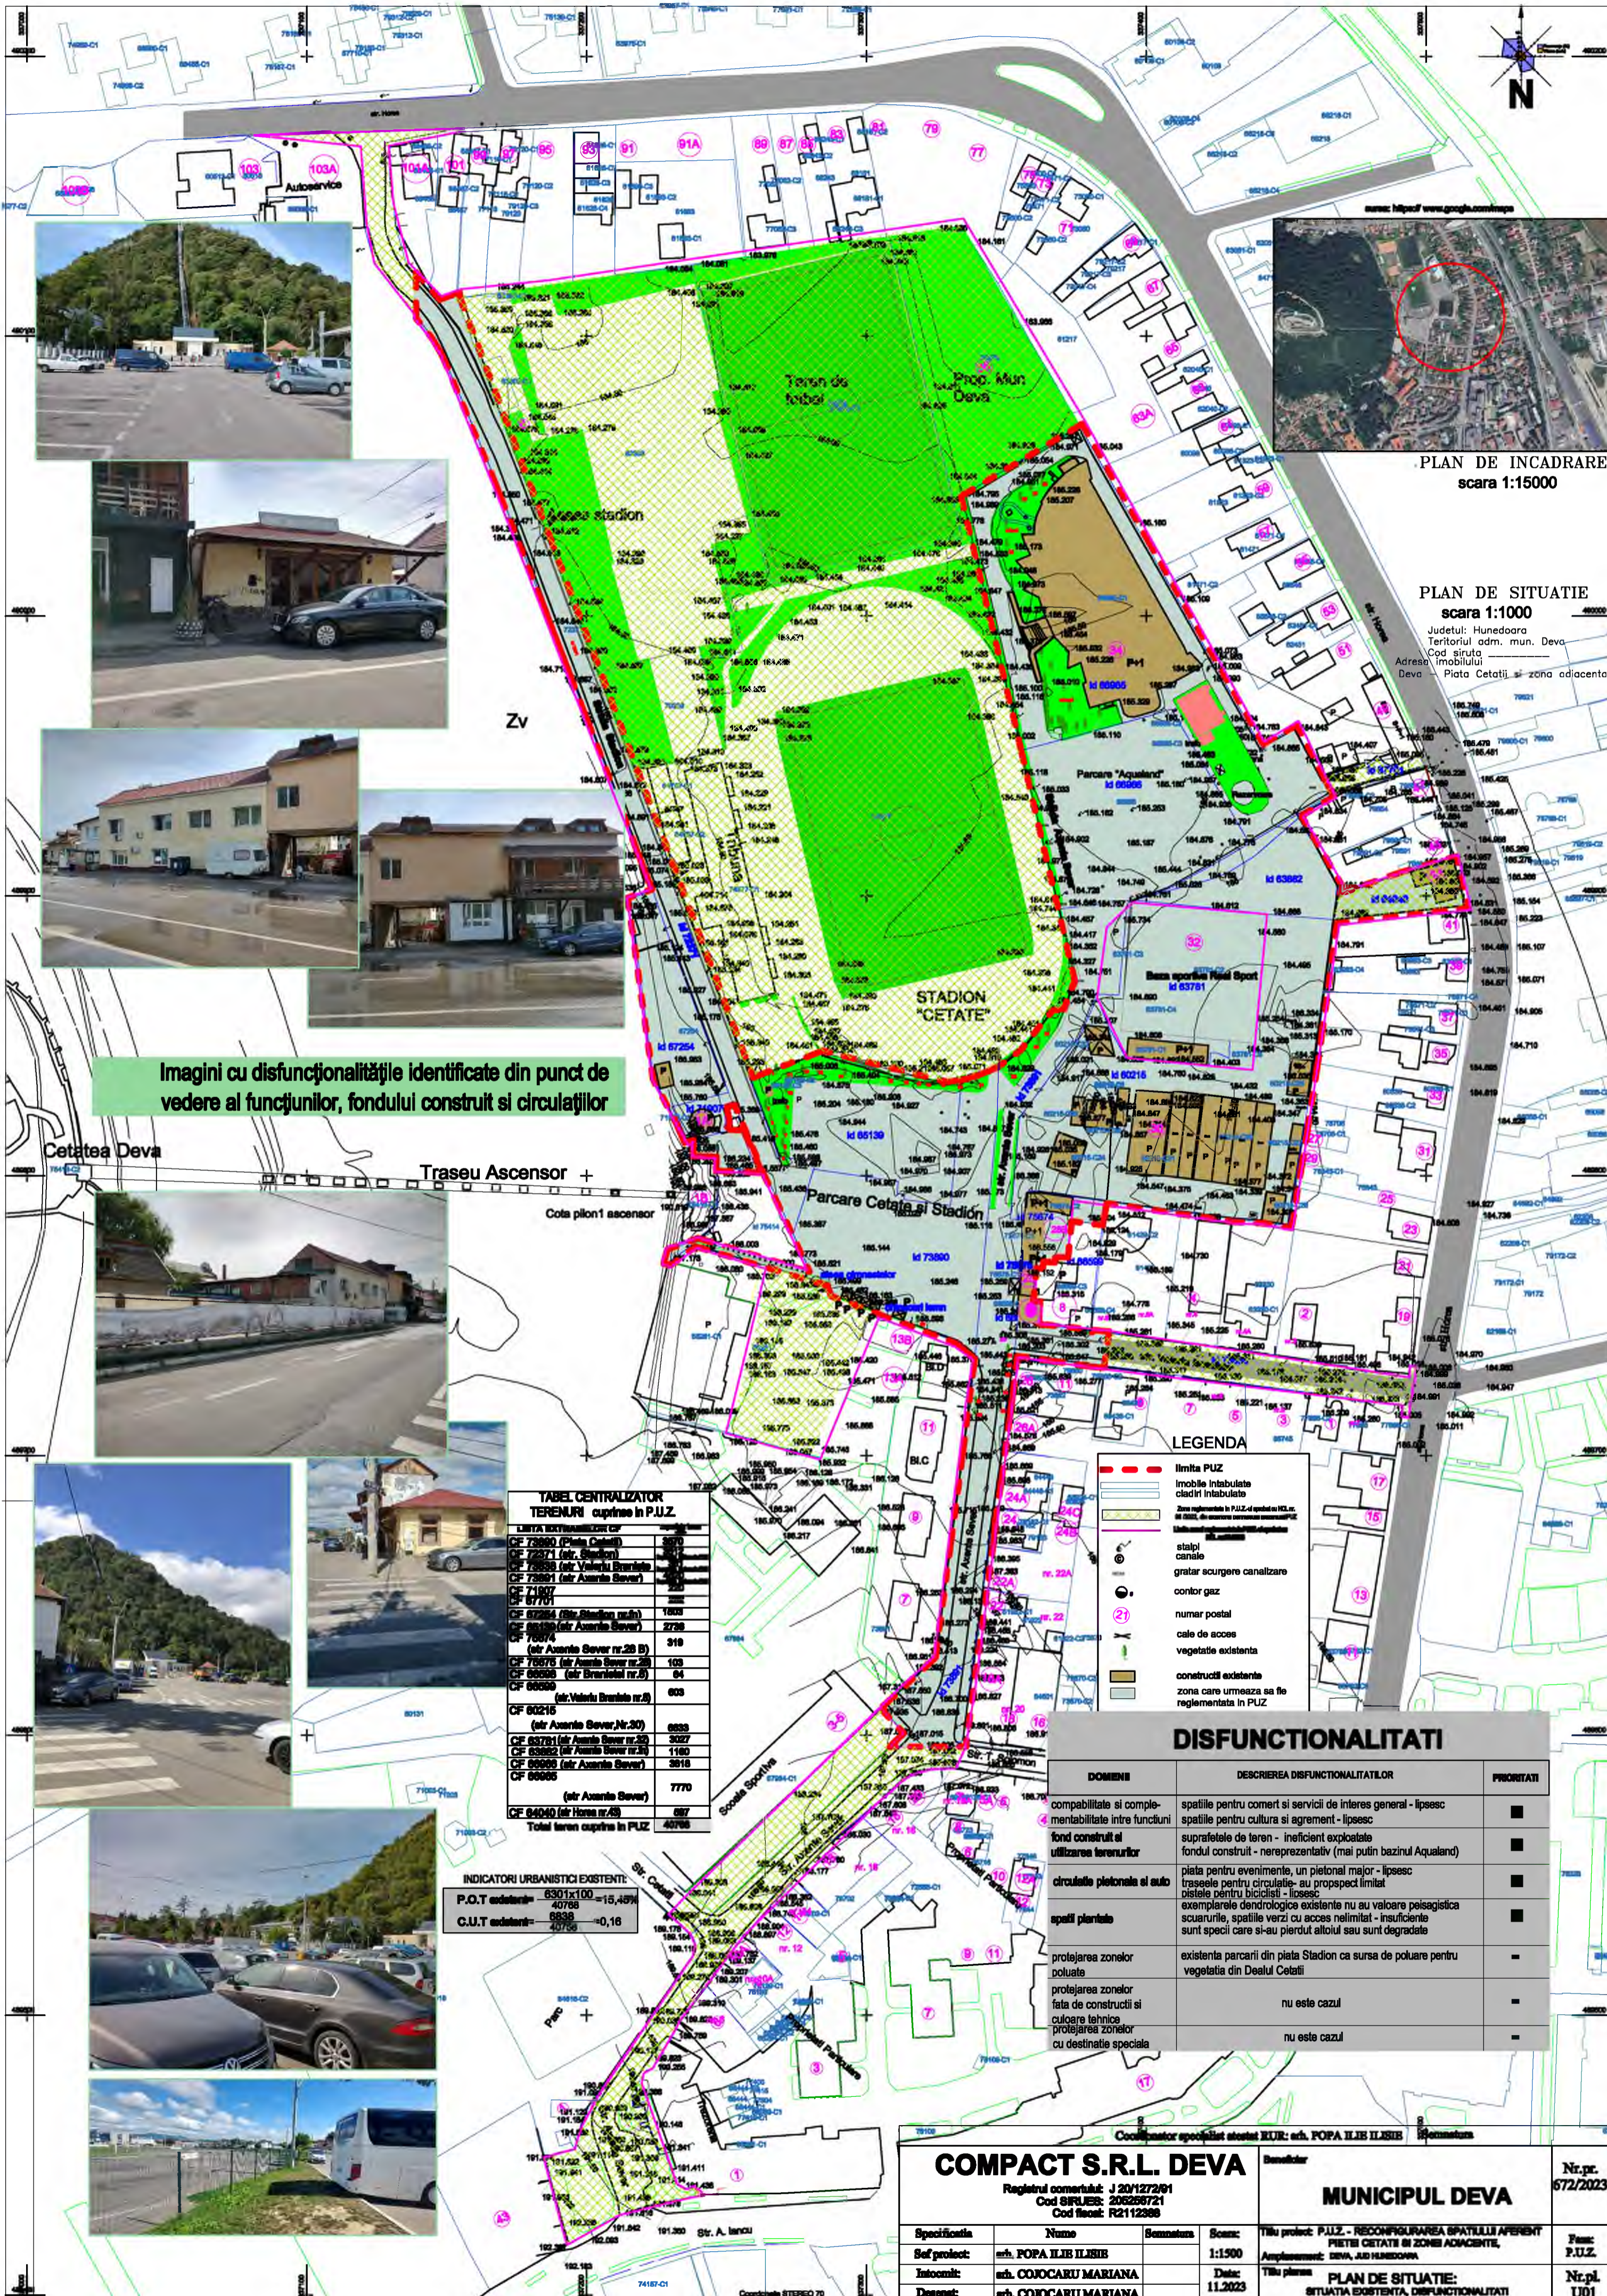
N

sursa: https:// www.google.com/maps

PLAN DE INCADRARE
scara 1:15000

PLAN DE SITUATIE
scara 1:1000
Judetul: Hunedoara
Teritoriul adm. mun. Deva
Cod siruta
Adresa imobilului
Deva - Piata Cetatii si zona adiacenta

str. Horea

Autoservice

Teren de fotbal

Prop. Mun. Deva

Aleea stadion

STADION "CETATE"

Parcare "Aqualand"

Baza sportiva Real Sport

Parcare Cetate si Stadion

Zv

Cetatea Deva

Traseu Ascensor

Cota pilon1 ascensor

Imagini cu disfuncționalitățile identificate din punct de vedere al funcțiunilor, fondului construit si circulațiilor

Str. Cetatii

Scoala Sportiva

Str. A. Iancu

Parc

TABEL CENTRALIZATOR TERENURI cuprinse in P.U.Z.

| LISTA EXTRASELOR CF | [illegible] |
|---|---|
| CF 73890 (Piata Cetatii) | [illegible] |
| CF 72371 (str. Stadion) | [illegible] |
| CF 75836 (str Vaieriu Braniste) | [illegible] |
| CF 73891 (str Avram Sever) | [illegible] |
| CF 71907 | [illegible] |
| CF 67751 | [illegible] |
| CF 67254 (str.Stadion nr.fn) | 1503 |
| CF 68430 (str Avram Sever) | 2736 |
| CF 75674 (str Avram Sever nr.28 B) | 319 |
| CF 75675 (str Avram Sever nr.28) | 103 |
| CF 66896 (str Braniste nr.5) | 64 |
| CF 66569 (str.Valeriu Braniste nr.5) | 603 |
| CF 60216 (str Avram Sever,Nr.30) | 6633 |
| CF 63781 (str Avram Sever nr.32) | 3027 |
| CF 63882 (str Avram Sever nr.32) | 1180 |
| CF 69033 (str Avram Sever) | 3818 |
| CF 66985 (str Avram Sever) | 7770 |
| CF 64040 (str Horea nr.45) | 697 |
| Total teren cuprins in PUZ | 40766 |

INDICATORI URBANISTICI EXISTENTI:
P.O.T existent= $\frac{6301x100}{40766}$ =15,45%
C.U.T existent= $\frac{6838}{40766}$ =0,16

LEGENDA
limita PUZ
imobile intabulate
cladiri intabulate
stalpi
canale
gratar scurgere canalizare
contor gaz
numar postal
cale de acces
vegetatie existenta
constructii existente
zona care urmeaza sa fie reglementata in PUZ

DISFUNCTIONALITATI

| DOMENII | DESCRIEREA DISFUNCTIONALITATILOR | PRIORITATI |
|---|---|---|
| compatibilitate si complementaritate intre functiuni | spatiile pentru comert si servicii de interes general - lipsesc; spatiile pentru cultura si agrement - lipsesc | ■ |
| fond construit si utilizarea terenurilor | suprafetele de teren - ineficient exploatate; fondul construit - nereprezentativ (mai putin bazinul Aqualand) | ■ |
| circulatia pietonala si auto | piata pentru evenimente, un pietonal major - lipsesc; traseele pentru circulatie- au prospepct limitat; pistele pentru biciclisti - lipsesc | ■ |
| spatii plantate | exemplarele dendrologice existente nu au valoare peisagistica; scuarurile, spatiile verzi cu acces nelimitat - insuficiente; sunt specii care si-au pierdut altoiul sau sunt degradate | ■ |
| protejarea zonelor poluate | existenta parcarii din piata Stadion ca sursa de poluare pentru vegetatia din Dealul Cetatii | - |
| protejarea zonelor fata de constructii si culoare tehnice | nu este cazul | - |
| protejarea zonelor cu destinatie speciala | nu este cazul | - |

Coordonator specialist atestat RUR: arh. POPA ILIE ILISIE

COMPACT S.R.L. DEVA
Registrul comertului: J 20/1272/91
Cod 8805589: 2055256721
Cod fiscal: R2112388

Beneficiar
MUNICIPIUL DEVA

Nr.pr. 672/2023

| Specificatia | Nume | Semnatura | Scara: | Titlu proiect: P.U.Z. - RECONFIGURAREA SPATIULUI AFERENT PIETEI CETATE SI ZONEI ADIACENTE | Faza: |
|---|---|---|---|---|---|
| Sef proiect: | arh. POPA ILIE ILISIE | | 1:1500 | Amplasament: DEVA, JUD HUNEDOARA | P.U.Z. |
| Intocmit: | arh. COJOCARU MARIANA | | Data: | Titlu planse: PLAN DE SITUATIE: | Nr.pl. |
| Desenat: | arh. COJOCARU MARIANA | | 11.2023 | SITUATIA EXISTENTA, DISFUNCTIONALITATI | U01 |

Coordonate STEREO 70